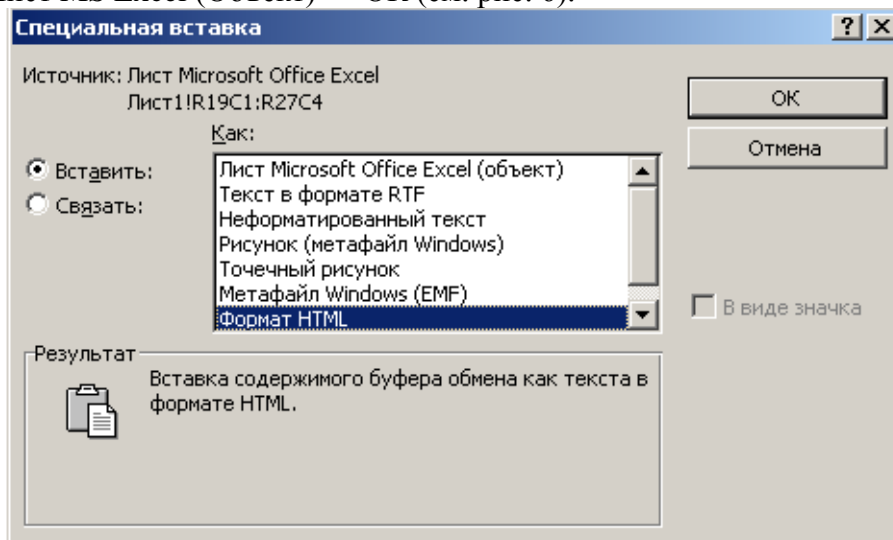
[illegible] Ms Excel (Объект) → ОК (см. рис. 6).

Специальная вставка

?

X

Источник: Лист Microsoft Office Excel
Лист1!R19C1:R27C4

Как:

ОК

Отмена

Вставить:

Связать:

Лист Microsoft Office Excel (объект)
Текст в формате RTF
Неформатированный текст
Рисунок (метафайл Windows)
Точечный рисунок
Метафайл Windows (EMF)
Формат HTML

В виде значка

Результат

Вставка содержимого буфера обмена как текста в формате HTML.